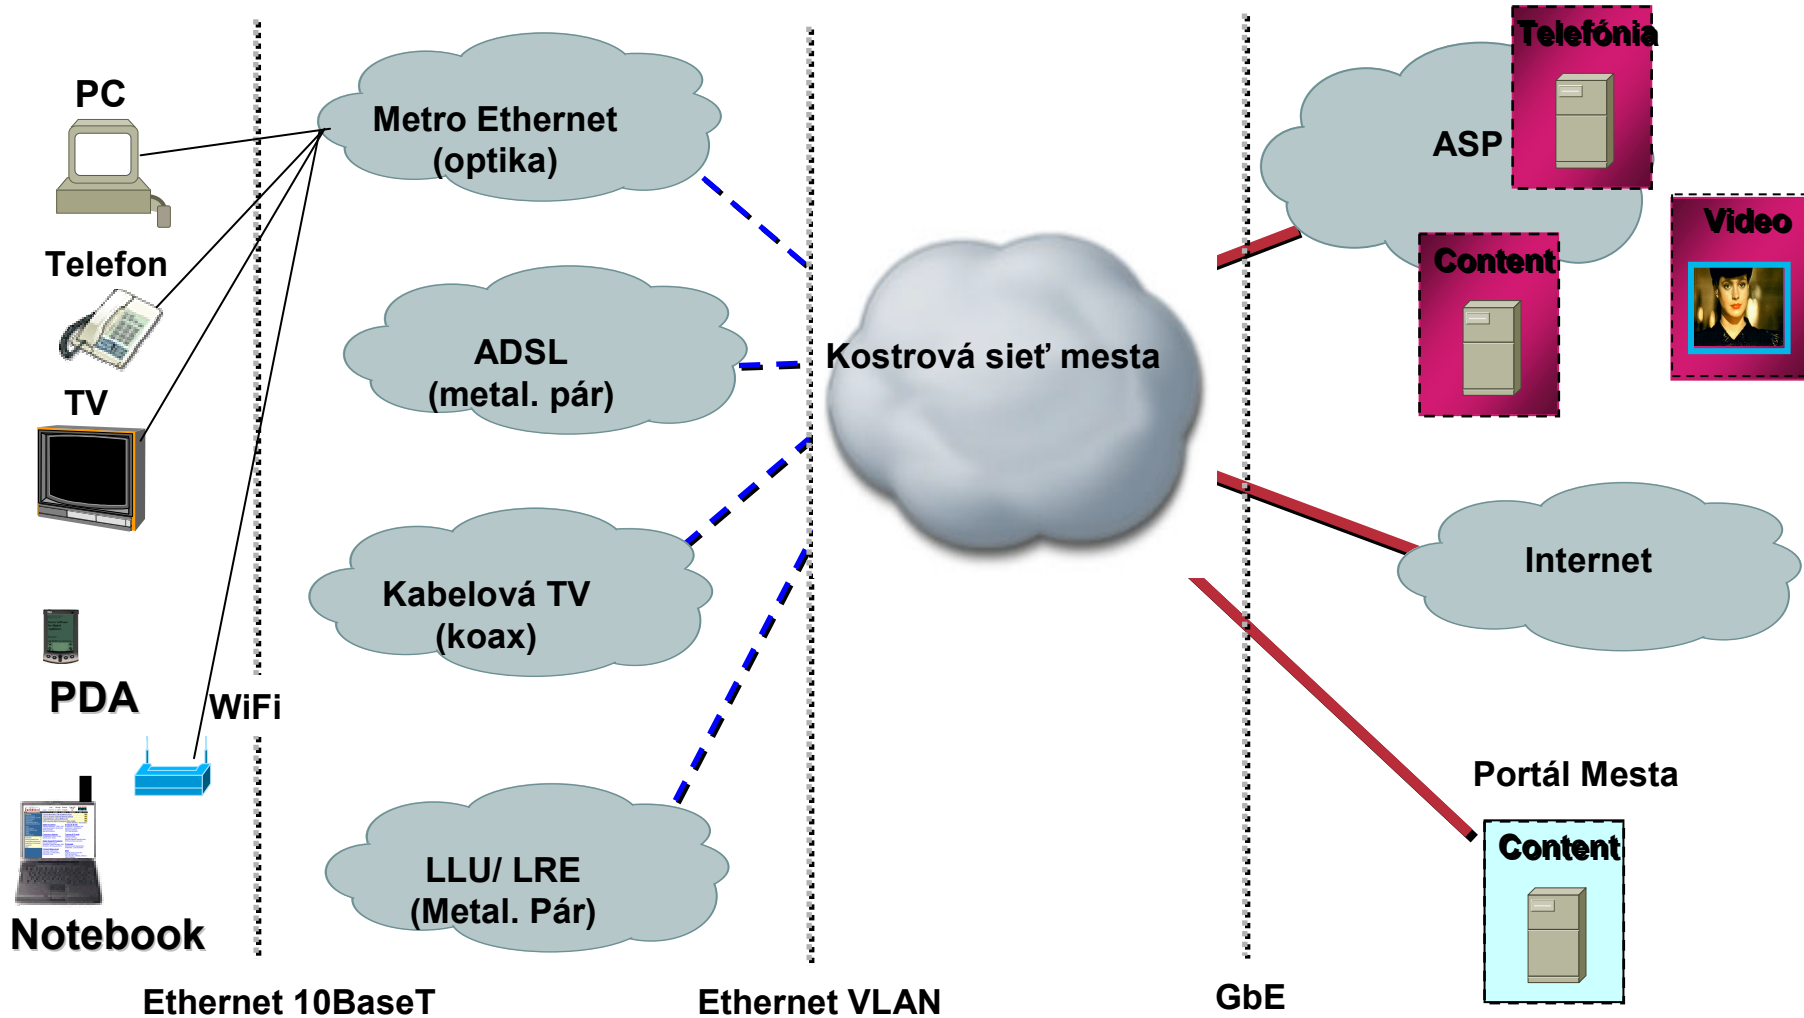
PC

Telefon

TV

PDA

WiFi

Notebook

Metro Ethernet (optika)

ADSL (metal. pár)

Kabelová TV (koax)

LLU/ LRE (Metal. Pár)

Kostrová sieť mesta

ASP

Telefónia

Content

Video

Internet

Portál Mesta

Content

Ethernet 10BaseT

Ethernet VLAN

GbE